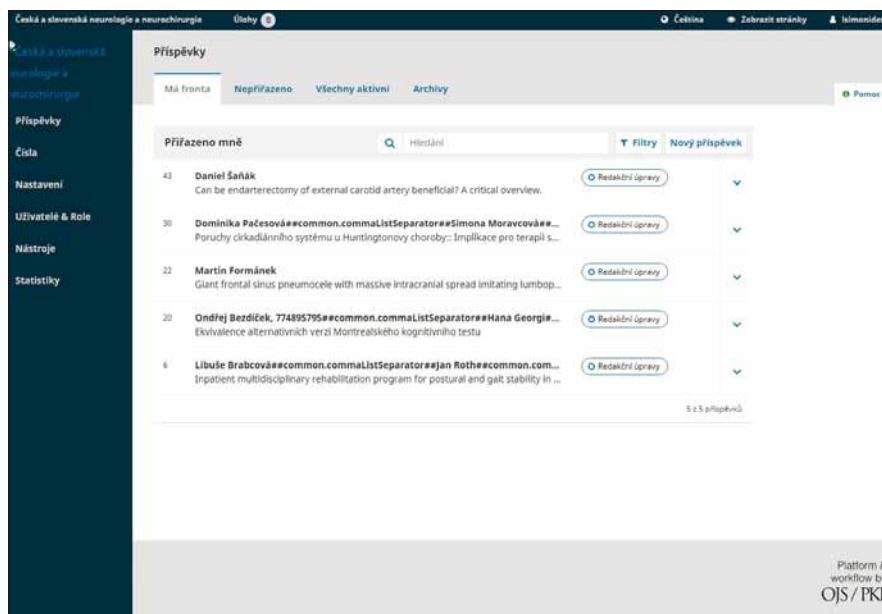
Česká a slovenská neurologie a neurochirurgie Úlohy 0 Čeština Zobrazit stránky lsimonides

Česká a slovenská neurologie a neurochirurgie

Příspěvky
Čísla
Nastavení
Uživatelé & Role
Nástroje
Statistiky

Příspěvky

Má fronta Nepřiřazeno Všechny aktivní Archivy

Pomoc

Přiřazeno mně Hledání Filtry Nový příspěvek

43 Daniel Šaňák
Can be endarterectomy of external carotid artery beneficial? A critical overview.
Redakční úpravy

30 Dominika Pačesová##common.commaListSeparator##Simona Moravcová##...
Poruchy cirkadiánního systému u Huntingtonovy choroby:: Implikace pro terapii s...
Redakční úpravy

22 Martin Formánek
Giant frontal sinus pneumocele with massive intracranial spread imitating lumbop...
Redakční úpravy

20 Ondřej Bezdíček, 774895795##common.commaListSeparator##Hana Georgi#...
Ekvivalence alternativních verzí Montrealského kognitivního testu
Redakční úpravy

6 Libuše Brabcová##common.commaListSeparator##Jan Roth##common.com...
Inpatient multidisciplinary rehabilitation program for postural and gait stability in ...
Redakční úpravy

5 z 5 příspěvků

Platform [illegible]
workflow b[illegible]
OJS / PK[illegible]